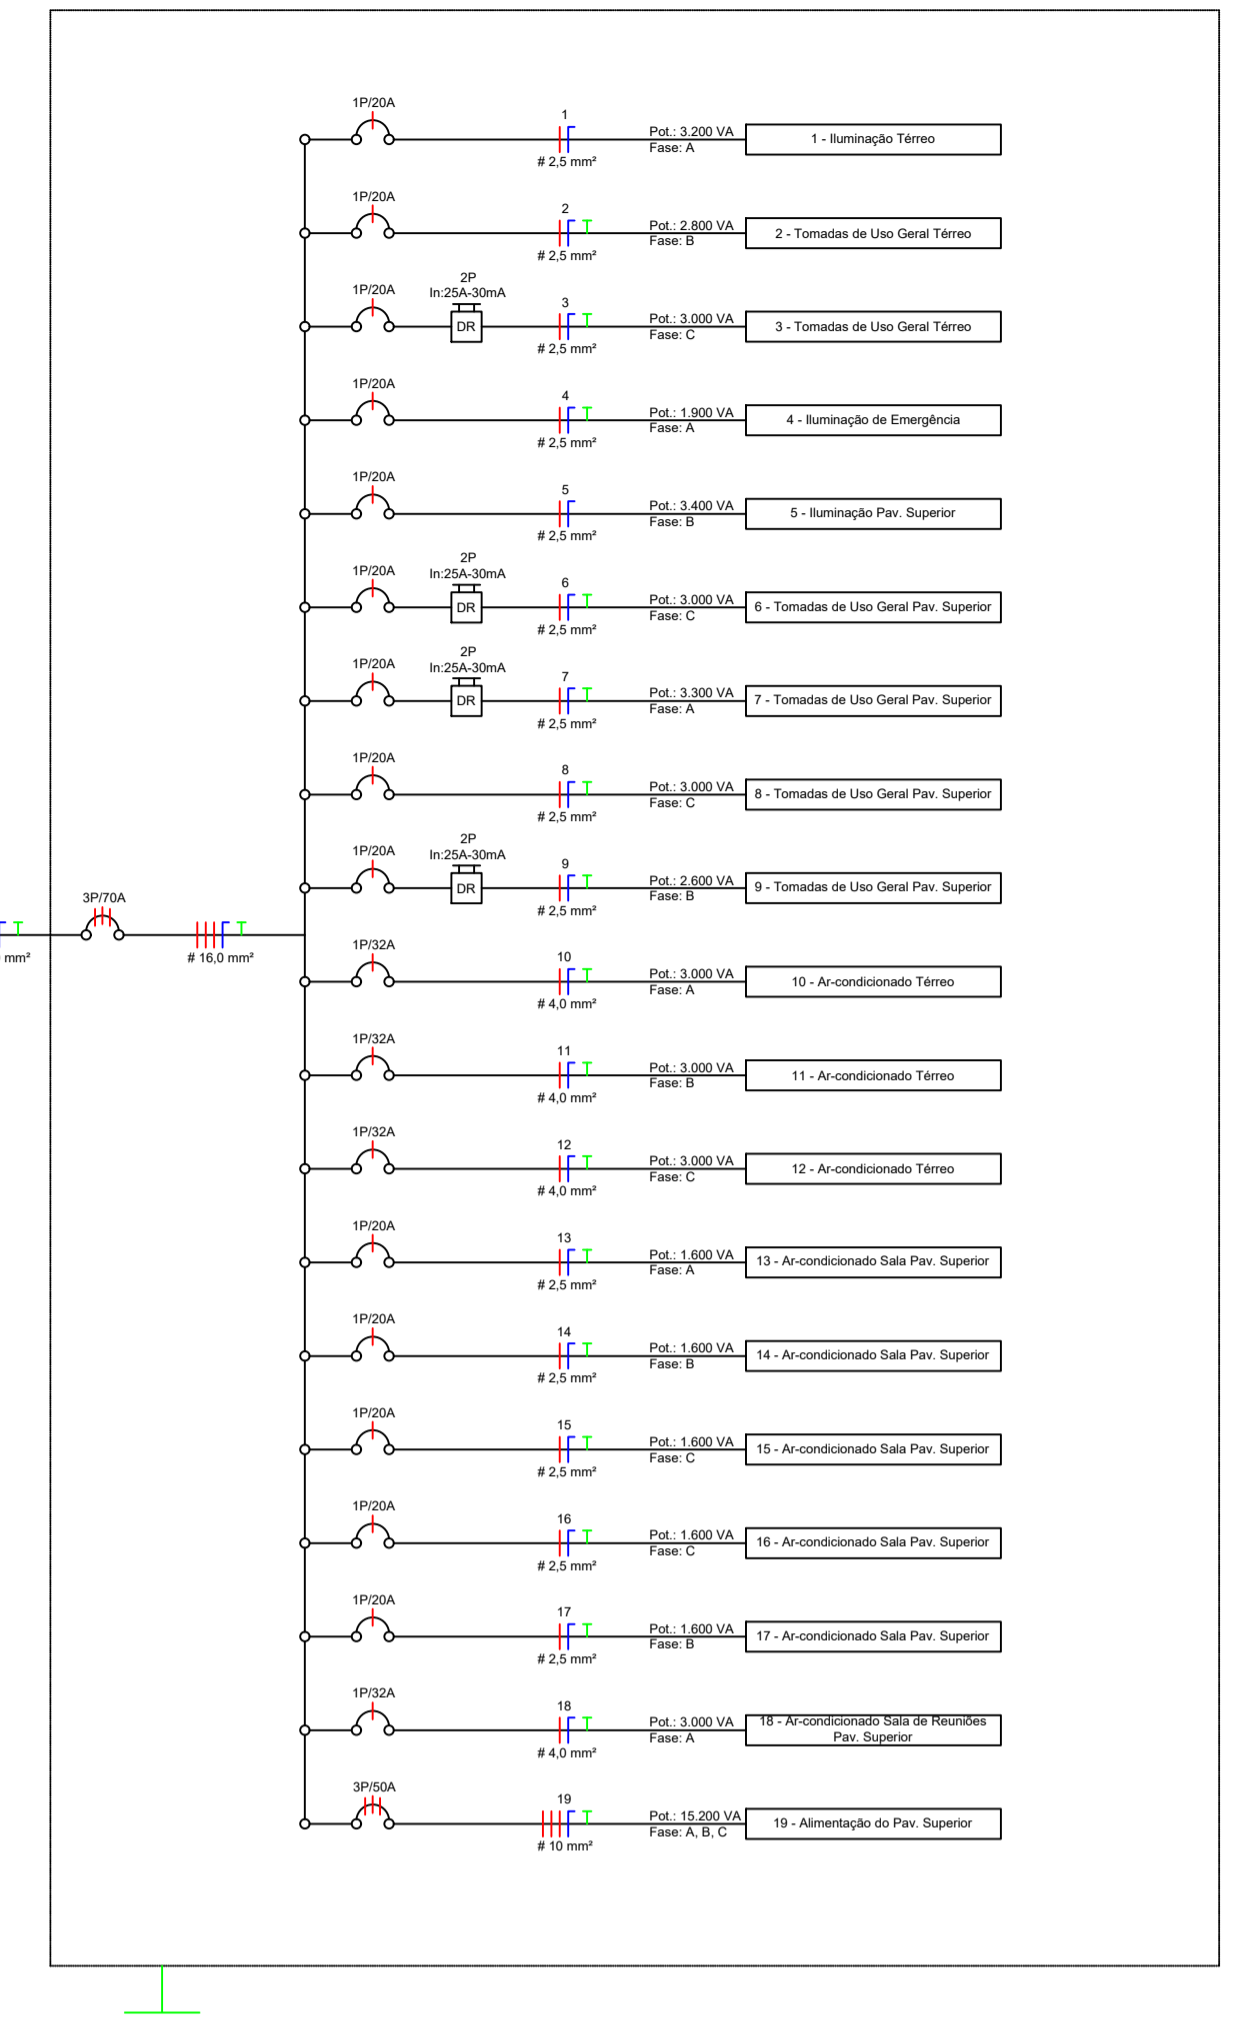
1P/20A
1
# 2,5 mm²
Pot.: 3.200 VA
Fase: A
1 - Iluminação Térreo

1P/20A
2
# 2,5 mm²
Pot.: 2.800 VA
Fase: B
2 - Tomadas de Uso Geral Térreo

1P/20A
2P
In:25A-30mA
DR
3
# 2,5 mm²
Pot.: 3.000 VA
Fase: C
3 - Tomadas de Uso Geral Térreo

1P/20A
4
# 2,5 mm²
Pot.: 1.900 VA
Fase: A
4 - Iluminação de Emergência

1P/20A
5
# 2,5 mm²
Pot.: 3.400 VA
Fase: B
5 - Iluminação Pav. Superior

1P/20A
2P
In:25A-30mA
DR
6
# 2,5 mm²
Pot.: 3.000 VA
Fase: C
6 - Tomadas de Uso Geral Pav. Superior

1P/20A
2P
In:25A-30mA
DR
7
# 2,5 mm²
Pot.: 3.300 VA
Fase: A
7 - Tomadas de Uso Geral Pav. Superior

1P/20A
8
# 2,5 mm²
Pot.: 3.000 VA
Fase: C
8 - Tomadas de Uso Geral Pav. Superior

1P/20A
2P
In:25A-30mA
DR
9
# 2,5 mm²
Pot.: 2.600 VA
Fase: B
9 - Tomadas de Uso Geral Pav. Superior

mm²
3P/70A
# 16,0 mm²

1P/32A
10
# 4,0 mm²
Pot.: 3.000 VA
Fase: A
10 - Ar-condicionado Térreo

1P/32A
11
# 4,0 mm²
Pot.: 3.000 VA
Fase: B
11 - Ar-condicionado Térreo

1P/32A
12
# 4,0 mm²
Pot.: 3.000 VA
Fase: C
12 - Ar-condicionado Térreo

1P/20A
13
# 2,5 mm²
Pot.: 1.600 VA
Fase: A
13 - Ar-condicionado Sala Pav. Superior

1P/20A
14
# 2,5 mm²
Pot.: 1.600 VA
Fase: B
14 - Ar-condicionado Sala Pav. Superior

1P/20A
15
# 2,5 mm²
Pot.: 1.600 VA
Fase: C
15 - Ar-condicionado Sala Pav. Superior

1P/20A
16
# 2,5 mm²
Pot.: 1.600 VA
Fase: C
16 - Ar-condicionado Sala Pav. Superior

1P/20A
17
# 2,5 mm²
Pot.: 1.600 VA
Fase: B
17 - Ar-condicionado Sala Pav. Superior

1P/32A
18
# 4,0 mm²
Pot.: 3.000 VA
Fase: A
18 - Ar-condicionado Sala de Reuniões Pav. Superior

3P/50A
19
# 10 mm²
Pot.: 15.200 VA
Fase: A, B, C
19 - Alimentação do Pav. Superior